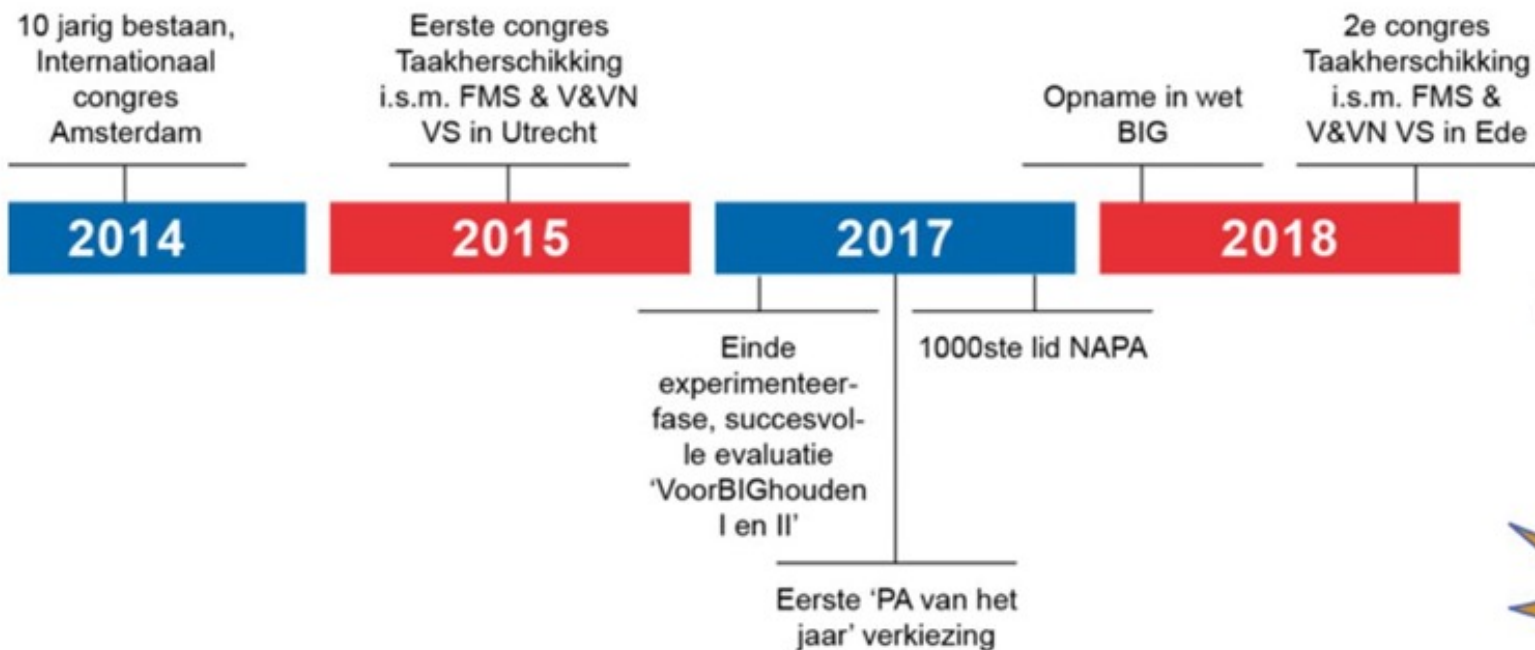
10 jarig bestaan, Internationaal congres Amsterdam

Eerste congres Taakherschikking i.s.m. FMS & V&VN VS in Utrecht

Opname in wet BIG

2e congres Taakherschikking i.s.m. FMS & V&VN VS in Ede

2014

2015

2017

2018

Einde experimenteerfase, succesvolle evaluatie 'VoorBIGhouden I en II'

1000ste lid NAPA

Eerste 'PA van het jaar' verkiezing